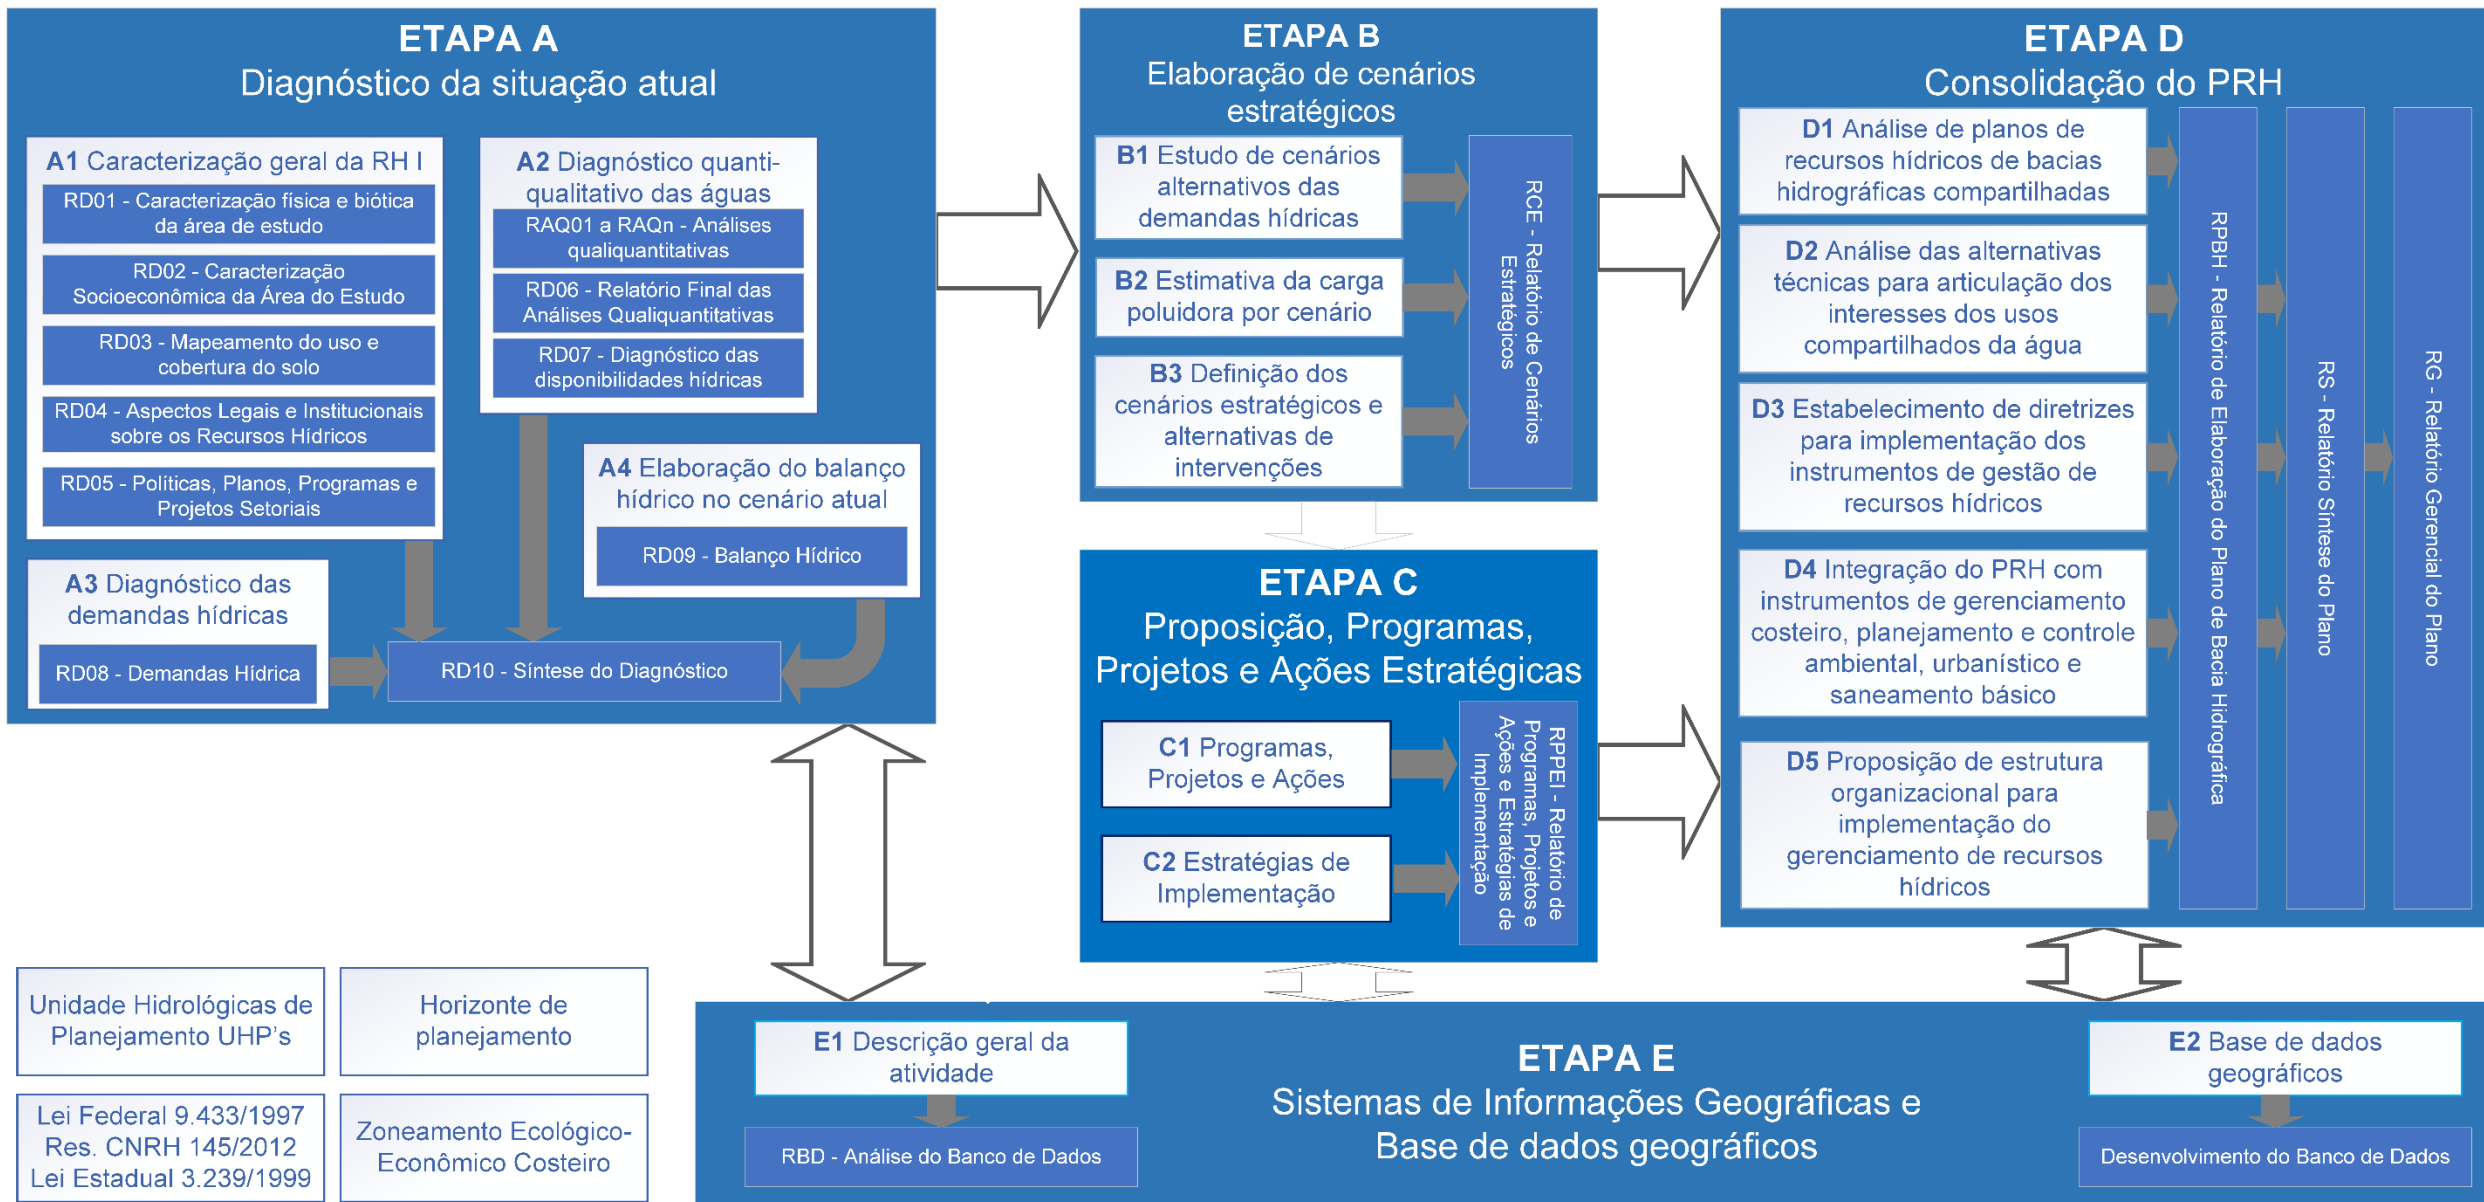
ETAPA A
Diagnóstico da situação atual

A1 Caracterização geral da RH I
RD01 - Caracterização física e biótica da área de estudo
RD02 - Caracterização Socioeconômica da Área do Estudo
RD03 - Mapeamento do uso e cobertura do solo
RD04 - Aspectos Legais e Institucionais sobre os Recursos Hídricos
RD05 - Politicas, Planos, Programas e Projetos Setoriais

A2 Diagnóstico quanti-qualitativo das águas
RAQ01 a RAQn - Análises qualiquantitativas
RD06 - Relatório Final das Análises Qualiquantitativas
RD07 - Diagnóstico das disponibilidades hídricas

A4 Elaboração do balanço hídrico no cenário atual
RD09 - Balanço Hídrico

A3 Diagnóstico das demandas hídricas
RD08 - Demandas Hídrica

RD10 - Síntese do Diagnóstico

ETAPA B
Elaboração de cenários estratégicos

B1 Estudo de cenários alternativos das demandas hídricas
B2 Estimativa da carga poluidora por cenário
B3 Definição dos cenários estratégicos e alternativas de intervenções

RCE - Relatório de Cenários Estratégicos

ETAPA C
Proposição, Programas, Projetos e Ações Estratégicas

C1 Programas, Projetos e Ações
C2 Estratégias de Implementação

RPPEI - Relatório de Programas, Projetos e Ações e Estratégias de Implementação

ETAPA D
Consolidação do PRH

D1 Análise de planos de recursos hídricos de bacias hidrográficas compartilhadas
D2 Análise das alternativas técnicas para articulação dos interesses dos usos compartilhados da água
D3 Estabelecimento de diretrizes para implementação dos instrumentos de gestão de recursos hídricos
D4 Integração do PRH com instrumentos de gerenciamento costeiro, planejamento e controle ambiental, urbanístico e saneamento básico
D5 Proposição de estrutura organizacional para implementação do gerenciamento de recursos hídricos

RPBH - Relatório de Elaboração do Plano de Bacia Hidrográfica
RS - Relatório Síntese do Plano
RG - Relatório Gerencial do Plano

Unidade Hidrológicas de Planejamento UHP's
Horizonte de planejamento
Lei Federal 9.433/1997
Res. CNRH 145/2012
Lei Estadual 3.239/1999
Zoneamento Ecológico-Econômico Costeiro

E1 Descrição geral da atividade
RBD - Análise do Banco de Dados

ETAPA E
Sistemas de Informações Geográficas e Base de dados geográficos

E2 Base de dados geográficos
Desenvolvimento do Banco de Dados